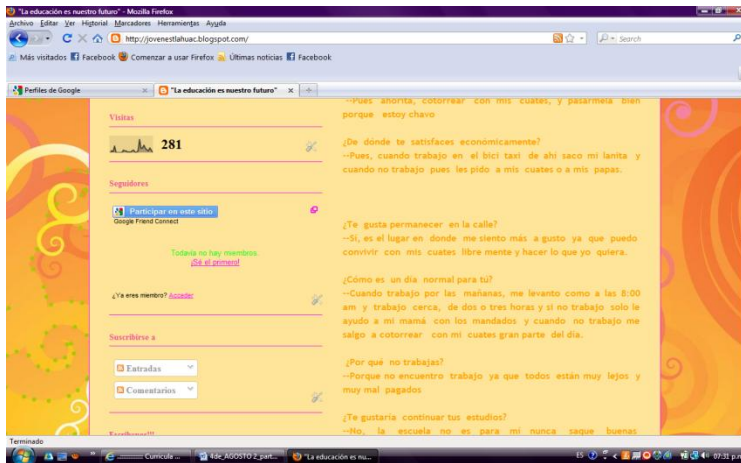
"La educación es nuestro futuro" - Mozilla Firefox
Archivo Editar Ver Historial Marcadores Herramientas Ayuda
http://jovenestlahuac.blogspot.com/
Search
Más visitados Facebook Comenzar a usar Firefox Últimas noticias Facebook
Perfiles de Google
"La educación es nuestro futuro"

Visitas
281

Seguidores
Participar en este sitio
Google Friend Connect
Todavía no hay miembros.
¡Sé el primero!
¿Ya eres miembro? Acceder

Suscribirse a
Entradas
Comentarios

--Pues ahorita, cotorrear con mis cuates, y pasarmela bien porque estoy chavo

¿De dónde te satisfaces económicamente?
--Pues, cuando trabajo en el bici taxi de ahí saco mi lanita y cuando no trabajo pues les pido a mis cuates o a mis papas.

¿Te gusta permanecer en la calle?
--Si, es el lugar en donde me siento más a gusto ya que puedo convivir con mis cuates libre mente y hacer lo que yo quiera.

¿Cómo es un día normal para tú?
--Cuando trabajo por las mañanas, me levanto como a las 8:00 am y trabajo cerca, de dos o tres horas y si no trabajo solo le ayudo a mi mamá con los mandados y cuando no trabajo me salgo a cotorrear con mi cuates gran parte del día.

¿Por qué no trabajas?
--Porque no encuentro trabajo ya que todos están muy lejos y muy mal pagados

¿Te gustaría continuar tus estudios?
--No, la escuela no es para mi nunca saque buenas

Terminado
Curricule ... 4de_AGOSTO 2_part... "La educación es nu...
ES 07:31 p.m.